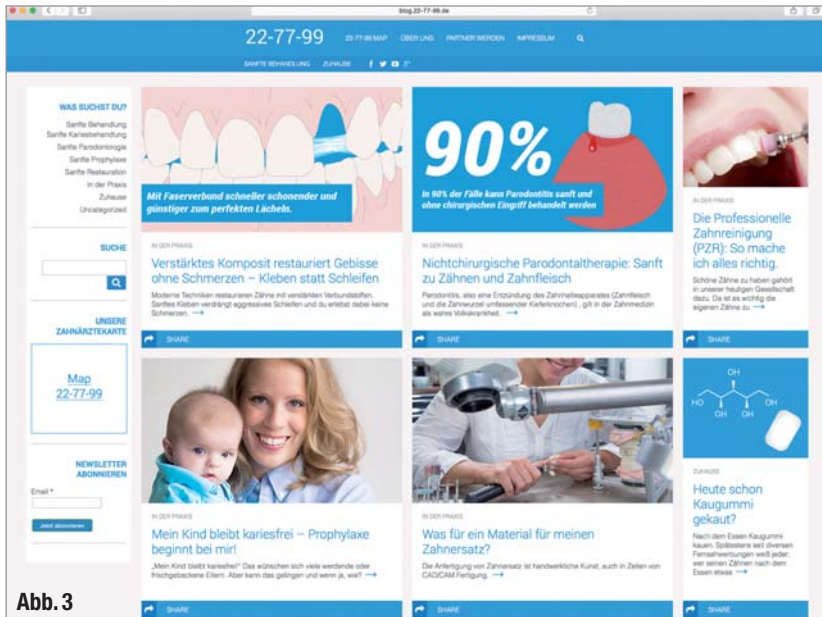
blog.22-77-99.de

22-77-99 22-77-99 MAP ÜBER UNS PARTNER WERDEN IMPRESSUM

SANFTE BEHANDLUNG ZUHAUSE

WAS SUCHST DU?
Sanfte Behandlung
Sanfte Kariesbehandlung
Sanfte Parodontologie
Sanfte Prophylaxe
Sanfte Restauration
In der Praxis
Zuhause
Uncategorized

SUCHE

UNSERE ZAHNÄRZTEKARTE

Map 22-77-99

NEWSLETTER ABONNIEREN

Email *

Jetzt abonnieren

Mit Faserverbund schneller schonender und günstiger zum perfekten Lächeln.

IN DER PRAXIS

Verstärktes Komposit restauriert Gebisse ohne Schmerzen – Kleben statt Schleifen

Moderne Techniken restaurieren Zähne mit verstärkten Verbundstoffen. Sanftes Kleben verdrängt aggressives Schleifen und du erlebst dabei keine Schmerzen.

SHARE

90%

In 90% der Fälle kann Parodontitis sanft und ohne chirurgischen Eingriff behandelt werden

IN DER PRAXIS

Nichtchirurgische Parodontaltherapie: Sanft zu Zähnen und Zahnfleisch

Parodontitis, also eine Entzündung des Zahnhalteapparates (Zahnfleisch und die Zahnwurzel umfassender Kieferknochen) , gilt in der Zahnmedizin als wahre Volkskrankheit.

SHARE

IN DER PRAXIS

Die Professionelle Zahnreinigung (PZR): So mache ich alles richtig.

Schöne Zähne zu haben gehört in unserer heutigen Gesellschaft dazu. Da ist es wichtig die eigenen Zähne zu

SHARE

IN DER PRAXIS

Mein Kind bleibt kariesfrei – Prophylaxe beginnt bei mir!

„Mein Kind bleibt kariesfrei!" Das wünschen sich viele werdende oder frischgebackene Eltern. Aber kann das gelingen und wenn ja, wie?

SHARE

IN DER PRAXIS

Was für ein Material für meinen Zahnersatz?

Die Anfertigung von Zahnersatz ist handwerkliche Kunst, auch in Zeiten von CAD/CAM Fertigung.

SHARE

OH OH HO OH OH OH

ZUHAUSE

Heute schon Kaugummi gekaut?

Nach dem Essen Kaugummi kauen: Spätestens seit diversen Fernsehwerbungen weiß jeder: wer seinen Zähnen nach dem Essen etwas

SHARE

Abb. 3